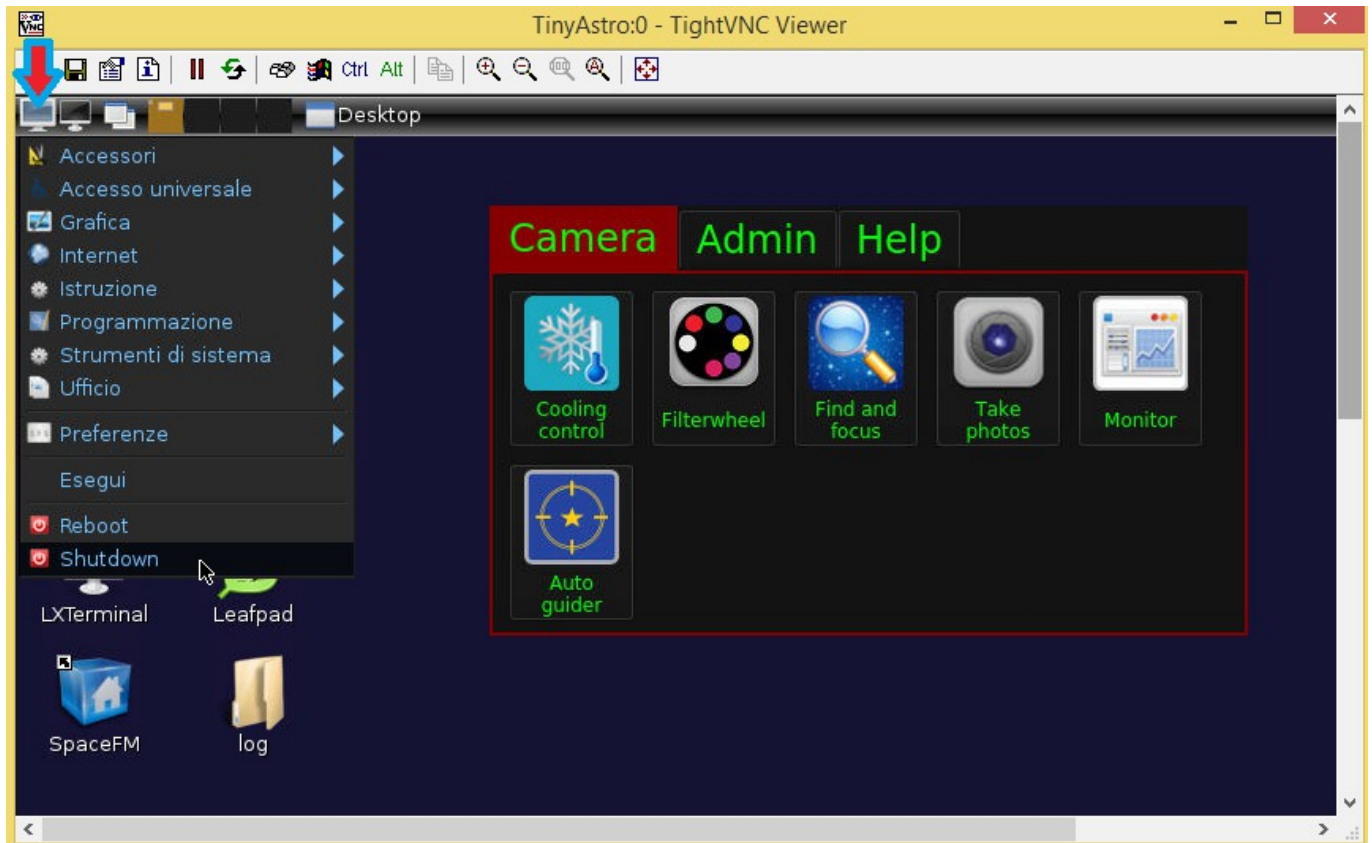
TinyAstro:0 - TightVNC Viewer

Ctrl Alt

Desktop

Accessori
Accesso universale
Grafica
Internet
Istruzione
Programmazione
Strumenti di sistema
Ufficio
Preferenze
Esegui
Reboot
Shutdown

LXTerminal
Leafpad
SpaceFM
log

Camera
Admin
Help

Cooling control
Filterwheel
Find and focus
Take photos
Monitor
Auto guider